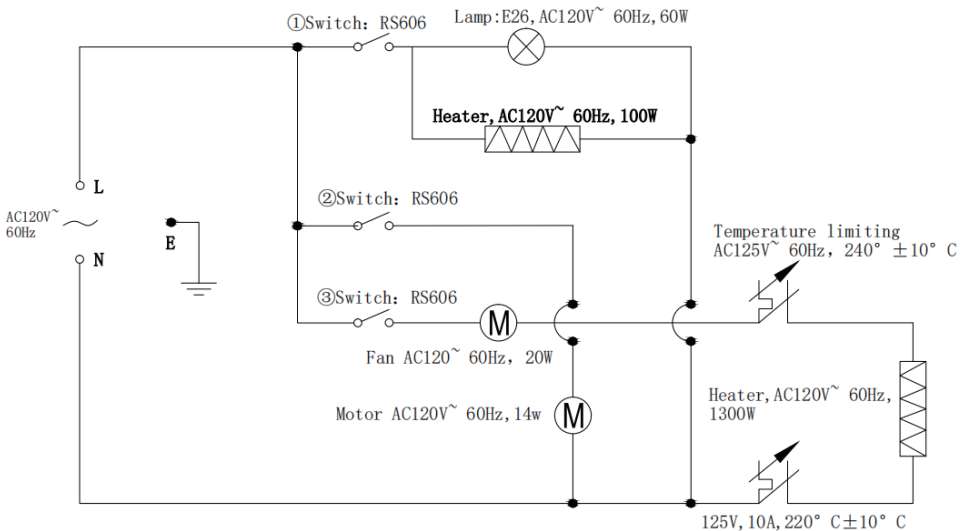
①Switch: RS606

Lamp:E26,AC120V~ 60Hz,60W

Heater,AC120V~ 60Hz,100W

L

AC120V~
60Hz

E

N

②Switch: RS606

Temperature limiting
AC125V~ 60Hz, 240° ±10° C

③Switch: RS606

M

Fan AC120~ 60Hz, 20W

Motor AC120V~ 60Hz,14w

M

Heater,AC120V~ 60Hz,
1300W

125V,10A,220° C±10° C